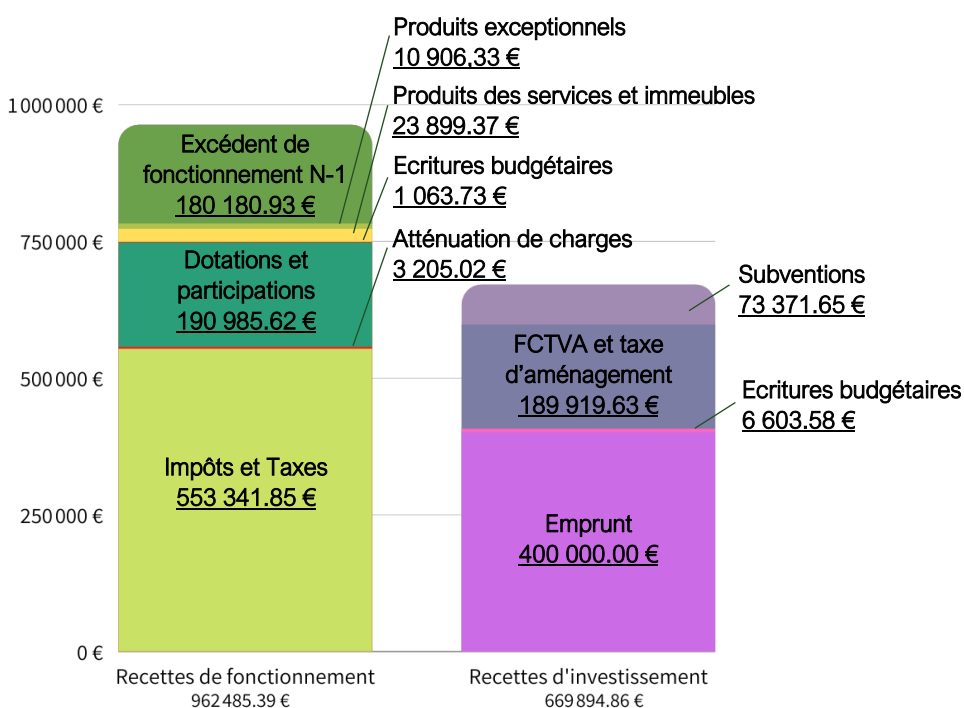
Produits exceptionnels
10 906,33 €

Produits des services et immeubles
23 899.37 €

Ecritures budgétaires
1 063.73 €

Atténuation de charges
3 205.02 €

1 000 000 €
750 000 €
500 000 €
250 000 €
0 €

Excédent de fonctionnement N-1
180 180.93 €

Dotations et participations
190 985.62 €

Impôts et Taxes
553 341.85 €

Subventions
73 371.65 €

FCTVA et taxe d'aménagement
189 919.63 €

Ecritures budgétaires
6 603.58 €

Emprunt
400 000.00 €

Recettes de fonctionnement
962 485.39 €

Recettes d'investissement
669 894.86 €